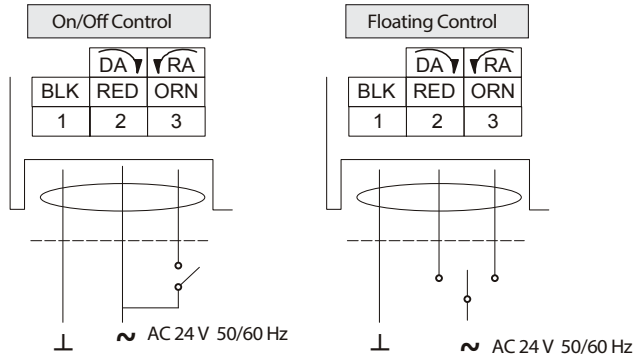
On/Off Control

| | DA | RA |
|---|---|---|
| BLK | RED | ORN |
| 1 | 2 | 3 |

⊥ ~ AC 24 V 50/60 Hz

Floating Control

| | DA | RA |
|---|---|---|
| BLK | RED | ORN |
| 1 | 2 | 3 |

⊥ ~ AC 24 V 50/60 Hz